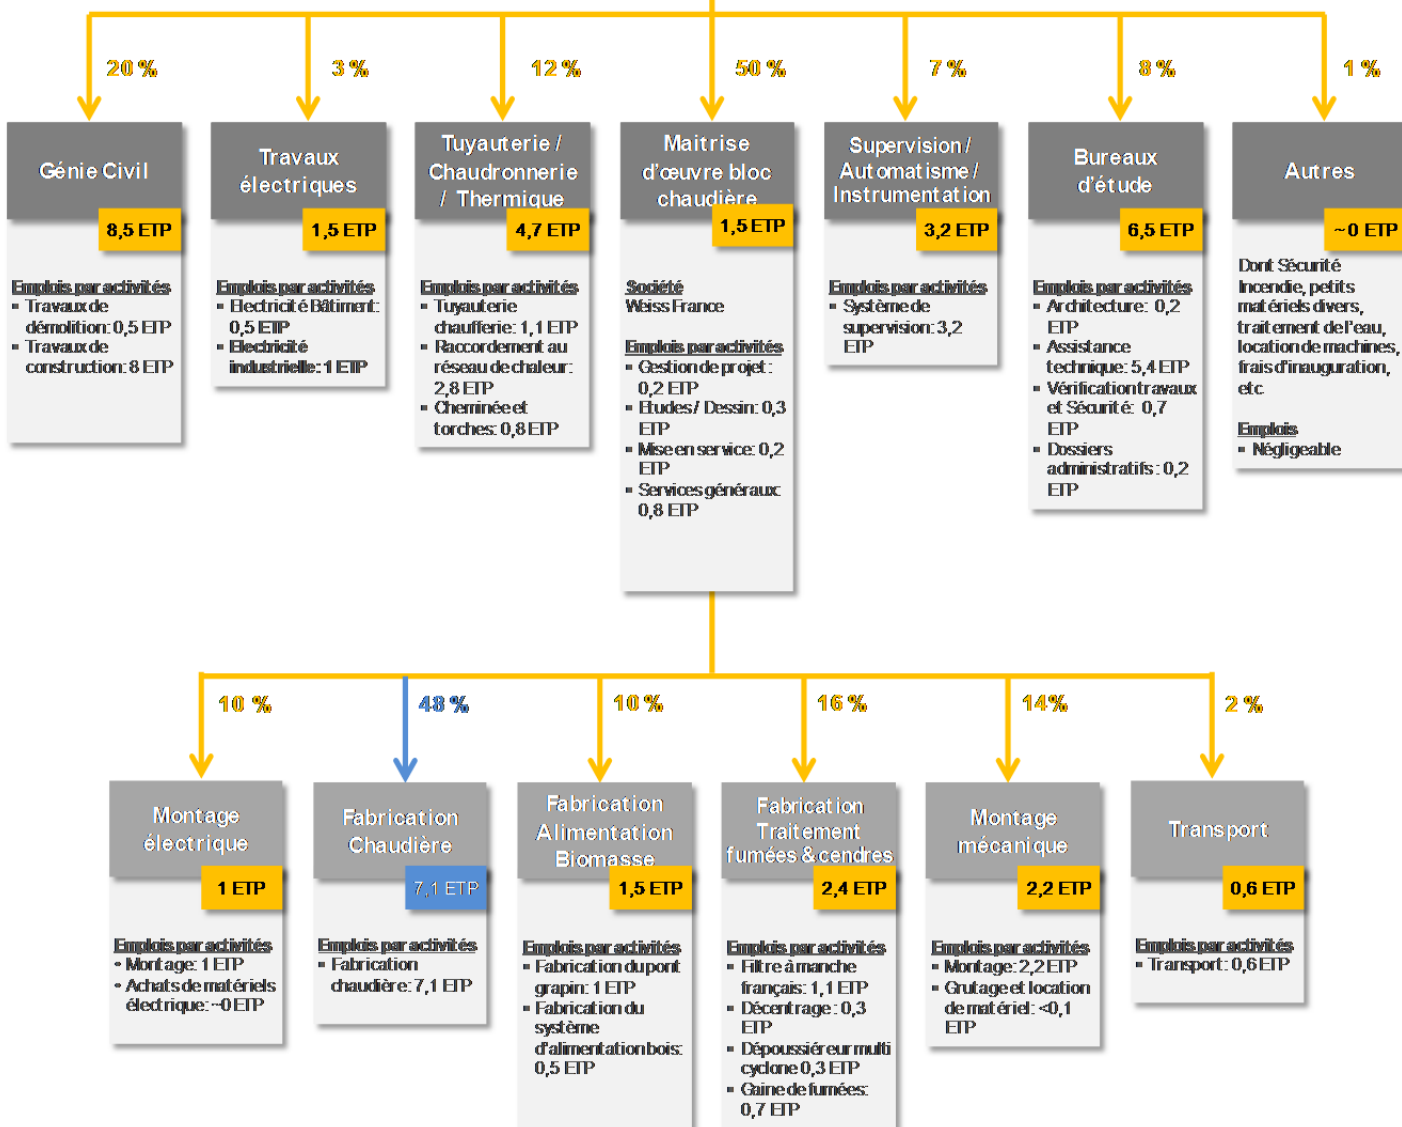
20 %

Génie Civil

8,5 ETP

Emplois par activités
▪ Travaux de démolition: 0,5 ETP
▪ Travaux de construction: 8 ETP

3 %

Travaux électriques

1,5 ETP

Emplois par activités
▪ Electricité Bâtiment: 0,5 ETP
▪ Electricité industrielle: 1 ETP

12 %

Tuyauterie / Chaudronnerie / Thermique

4,7 ETP

Emplois par activités
▪ Tuyauterie chaufferie: 1,1 ETP
▪ Raccordement au réseau de chaleur: 2,8 ETP
▪ Cheminée et torches: 0,8 ETP

50 %

Maitrise d'œuvre bloc chaudière

1,5 ETP

Société
Weiss France

Emplois par activités
▪ Gestion de projet: 0,2 ETP
▪ Etudes / Dessin: 0,3 ETP
▪ Mise en service: 0,2 ETP
▪ Services généraux: 0,8 ETP

7 %

Supervision / Automatisme / Instrumentation

3,2 ETP

Emplois par activités
▪ Système de supervision: 3,2 ETP

8 %

Bureaux d'étude

6,5 ETP

Emplois par activités
▪ Architecture: 0,2 ETP
▪ Assistance technique: 5,4 ETP
▪ Vérification travaux et Sécurité: 0,7 ETP
▪ Dossiers administratifs: 0,2 ETP

1 %

Autres

~0 ETP

Dont Sécurité Incendie, petits matériels divers, traitement de l'eau, location de machines, frais d'inauguration, etc

Emplois
▪ Négligeable

10 %

Montage électrique

1 ETP

Emplois par activités
▪ Montage: 1 ETP
▪ Achats de matériels électrique: ~0 ETP

48 %

Fabrication Chaudière

7,1 ETP

Emplois par activités
▪ Fabrication chaudière: 7,1 ETP

10 %

Fabrication Alimentation Biomasse

1,5 ETP

Emplois par activités
▪ Fabrication du pont grapin: 1 ETP
▪ Fabrication du système d'alimentation bois: 0,5 ETP

16 %

Fabrication Traitement fumées & cendres

2,4 ETP

Emplois par activités
▪ Filtre à manche français: 1,1 ETP
▪ Décentrage: 0,3 ETP
▪ Dépoussiéreur multi cyclone 0,3 ETP
▪ Gaine de fumées: 0,7 ETP

14%

Montage mécanique

2,2 ETP

Emplois par activités
▪ Montage: 2,2 ETP
▪ Grutage et location de matériel: <0,1 ETP

2 %

Transport

0,6 ETP

Emplois par activités
▪ Transport: 0,6 ETP